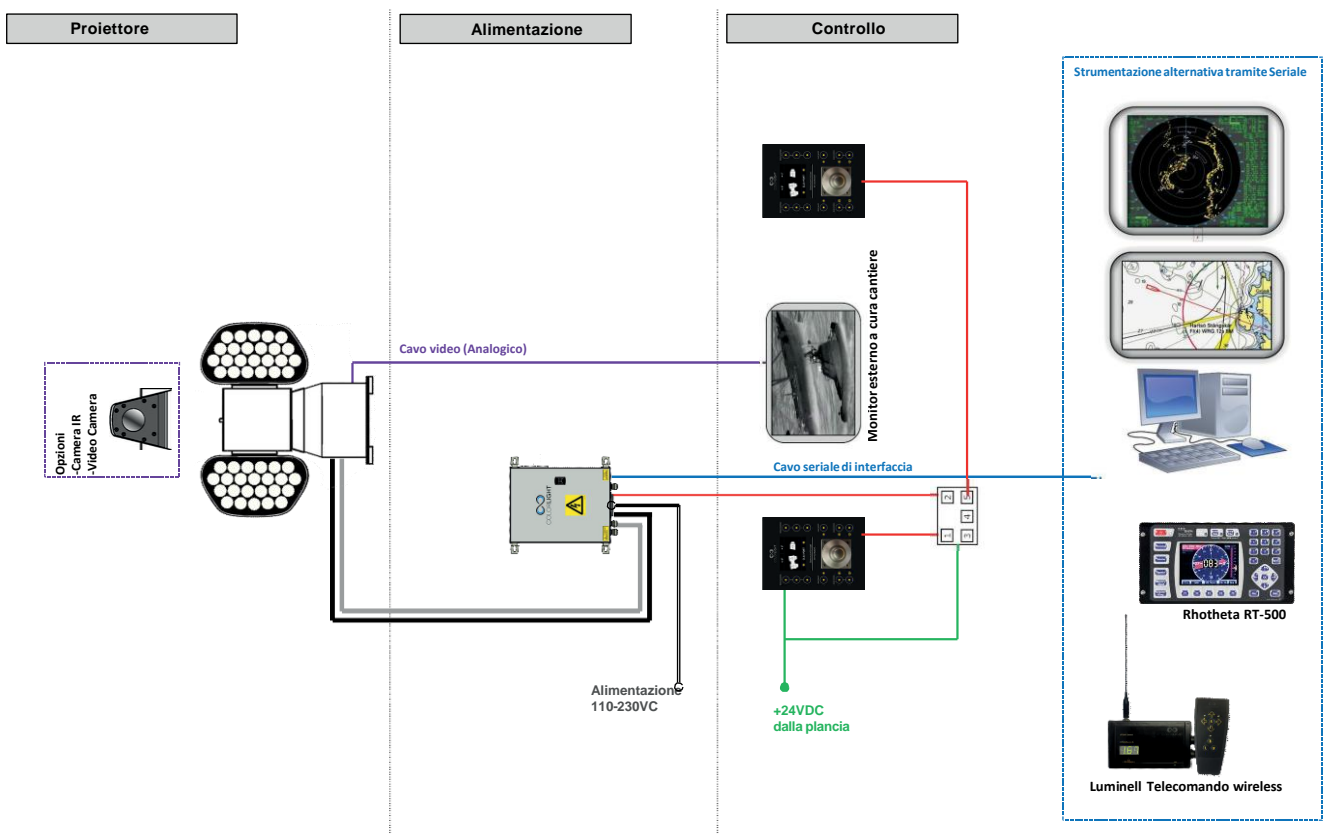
Proiettore

Alimentazione

Controllo

Strumentazione alternativa tramite Seriale

Opzioni
-Camera IR
-Video Camera

Cavo video (Analogico)

Monitor esterno a cura cantiere

Cavo seriale di interfaccia

COLORLIGHT

2
4
1
3

Rhotheta RT-500

Alimentazione
110-230VC

+24VDC
dalla plancia

Luminell Telecomando wireless